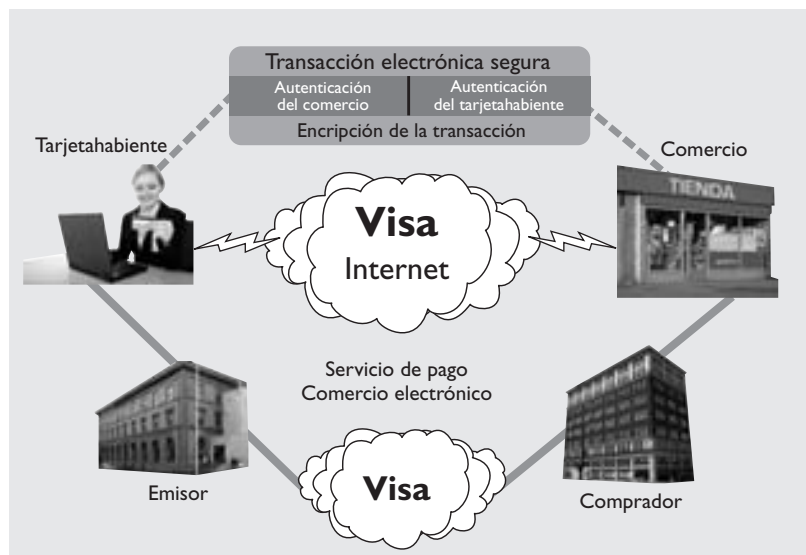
Transacción electrónica segura

Autenticación del comercio

Autenticación del tarjetahabiente

Encripción de la transacción

Tarjetahabiente

Comercio

TIENDA

Visa

Internet

Servicio de pago
Comercio electrónico

Emisor

Visa

Comprador